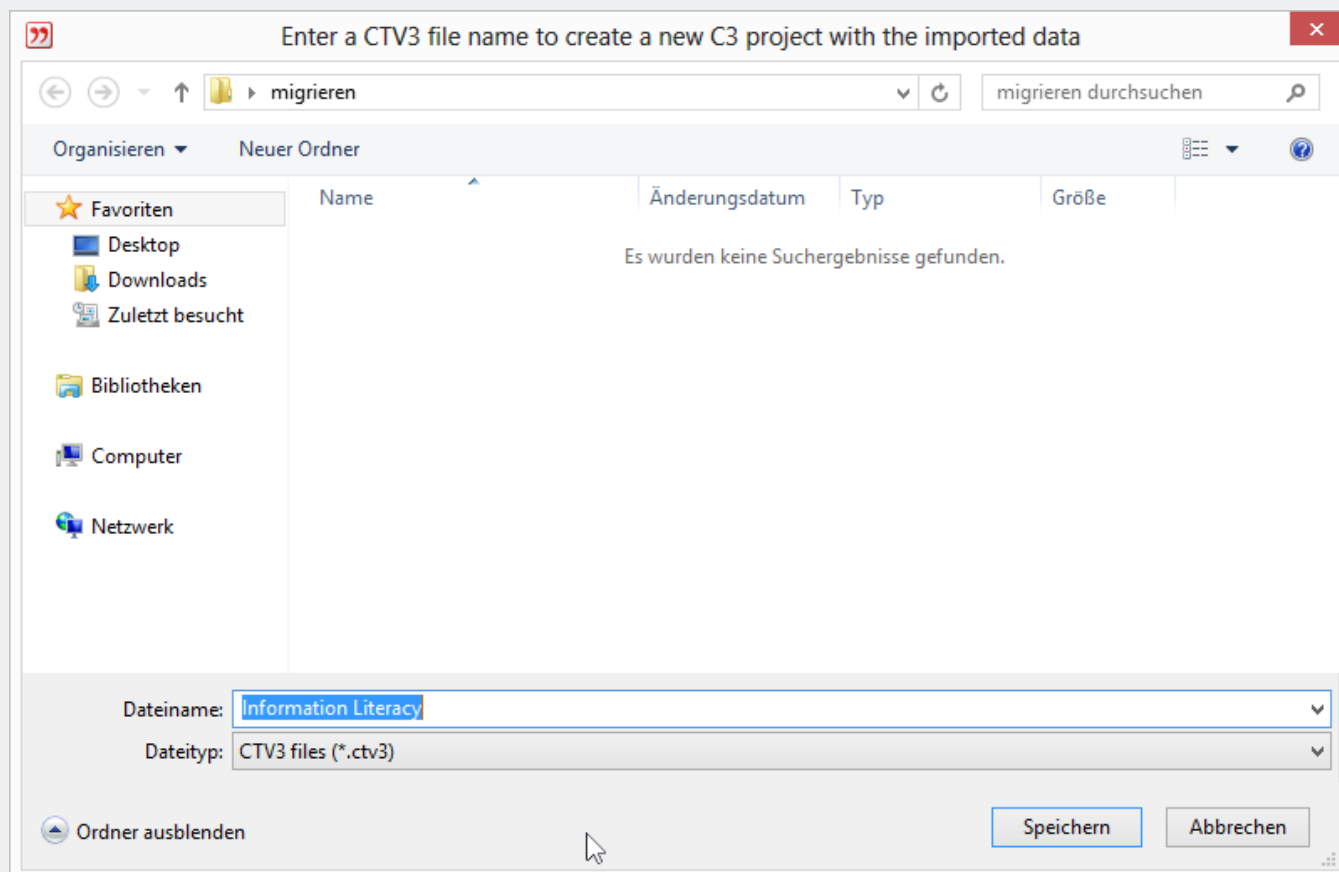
Enter a CTV3 file name to create a new C3 project with the imported data

migrieren

migrieren durchsuchen

Organisieren

Neuer Ordner

Favoriten
Desktop
Downloads
Zuletzt besucht

Bibliotheken

Computer

Netzwerk

| Name | Änderungsdatum | Typ | Größe |
|---|---|---|---|

Es wurden keine Suchergebnisse gefunden.

Dateiname: Information Literacy

Dateityp: CTV3 files (*.ctv3)

Ordner ausblenden

Speichern

Abbrechen